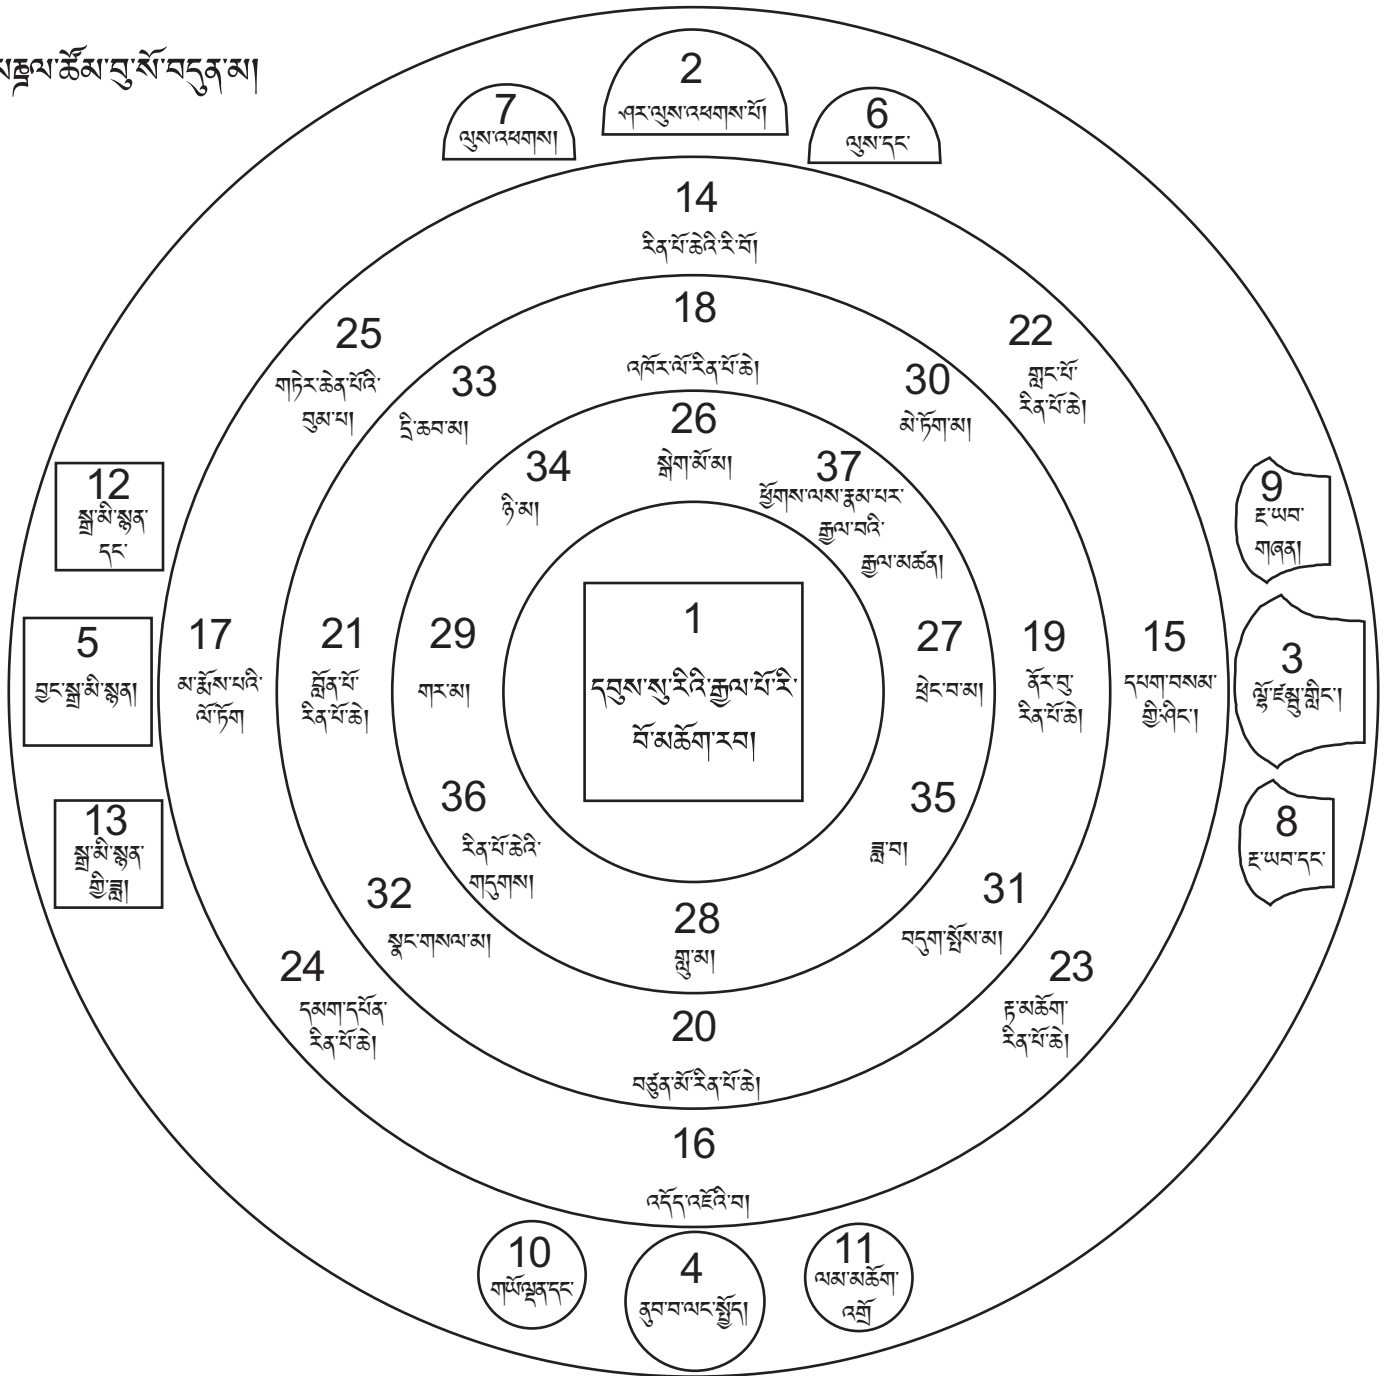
མཎྜལ་ཚོམ་བུ་སོ་བདུན་མ།

2
ཤར་ལུས་འཕགས་པོ།

7
ལུས་འཕགས།

6
ལུས་དང་

14
རིན་པོ་ཆེའི་རི་བོ།

18
འཁོར་ལོ་རིན་པོ་ཆེ།

25
གཏེར་ཆེན་པོའི་བུམ་པ།

33
དྲི་ཆབ་མ།

22
བློན་པོ་རིན་པོ་ཆེ།

30
མེ་ཏོག་མ།

26
སྒེག་མོ་མ།

34
ཉི་མ།

37
ཕྱོགས་ལས་རྣམ་པར་རྒྱལ་བའི་རྒྱལ་མཚན།

12
རྔ་མི་སྔན་དང་

9
རྔ་ཡབ་གཞན།

5
ལྷོ་འཛམ་བུ་གླིང་།

1
དབུས་སུ་རིའི་རྒྱལ་པོ་རི་བོ་མཆོག་རབ།

17
མ་རྨོས་པའི་ལོ་ཏོག

21
བློན་པོ་རིན་པོ་ཆེ།

29
གར་མ།

27
ཕྲེང་བ་མ།

19
ནོར་བུ་རིན་པོ་ཆེ།

15
དཔག་བསམ་གྱི་ཤིང་།

3
ལྷོ་འཛམ་བུ་གླིང་།

5
བྱང་སྒྲ་མི་སྙན།

13
སྒྲ་མི་སྙན་གྱི་ཟླ།

36
རིན་པོ་ཆེའི་གདུགས།

35
ཟླ་བ།

8
རྔ་ཡབ་དང་

32
སྣང་གསལ་མ།

28
གླུ་མ།

31
བདུག་སྤོས་མ།

24
དམག་དཔོན་རིན་པོ་ཆེ།

20
བཙུན་མོ་རིན་པོ་ཆེ།

23
རྟ་མཆོག་རིན་པོ་ཆེ།

16
འདོད་འཇོའི་བ།

10
གཡོ་ལྡན་དང་

4
ནུབ་བ་ལང་སྤྱོད།

11
ལམ་མཆོག་འགྲོ